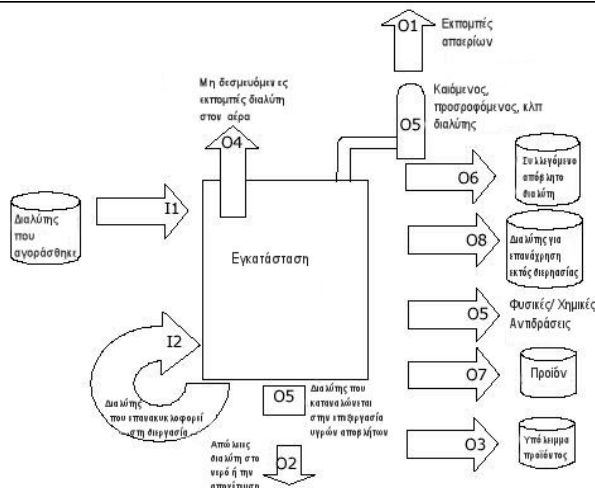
O1 Εκπομπές απαερίων

Μη δεσμευόμενες εκπομπές διαλύτη στον αέρα

O4

Καιόμενος, προσροφόμενος, κλπ διαλύτης

O5

Διαλύτης που αγοράσθηκε

I1

Εγκατάσταση

O6 Συλλεγόμενο απόβλητο διαλύτη

O8 Διαλύτης για επανάχρηση εκτός διεργασίας

O5 Φυσικές/ Χημικές Αντιδράσεις

I2

Διαλύτης που επανακυκλοφορεί στη διεργασία

O5 Διαλύτης που καταναλώνεται στην επεξεργασία υγρών αποβλήτων

O7 Προϊόν

O3 Υπόλειμμα προϊόντος

Απώλειες διαλύτη στο νερό ή την αποχέτευση

O2